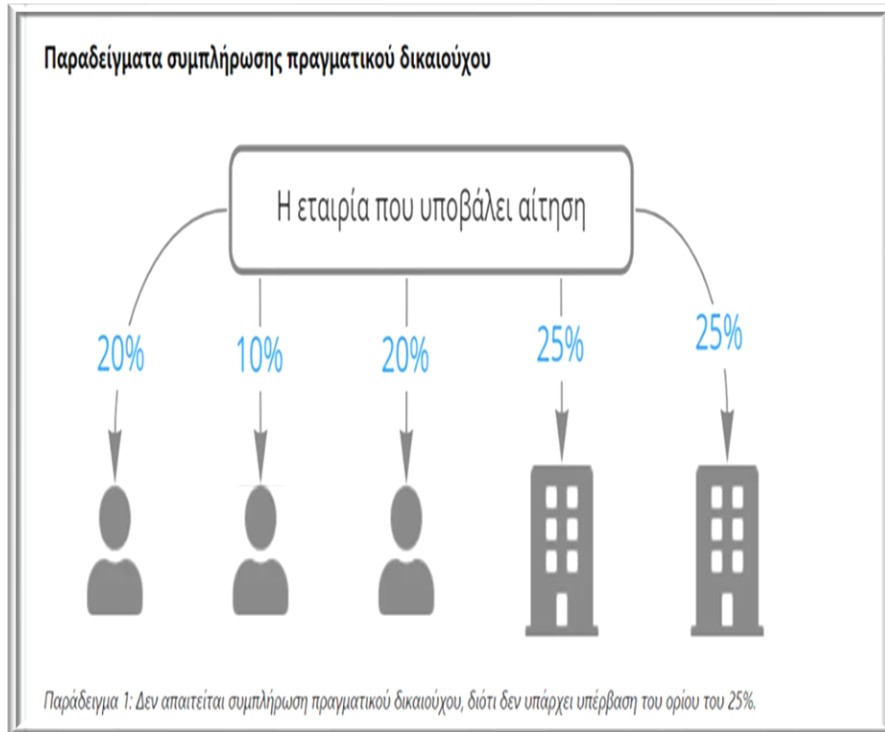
Παραδείγματα συμπλήρωσης πραγματικού δικαιούχου

Η εταιρία που υποβάλει αίτηση

20%

10%

20%

25%

25%

Παράδειγμα 1: Δεν απαιτείται συμπλήρωση πραγματικού δικαιούχου, διότι δεν υπάρχει υπέρβαση του ορίου του 25%.